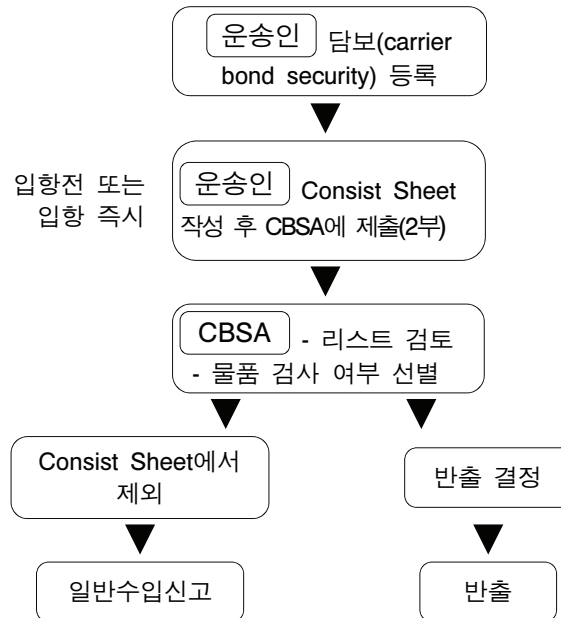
운송인 담보(carrier bond security) 등록

입항전 또는 입항 즉시

운송인 Consist Sheet 작성 후 CBSA에 제출(2부)

CBSA - 리스트 검토 - 물품 검사 여부 선별

Consist Sheet에서 제외

일반수입신고

반출 결정

반출